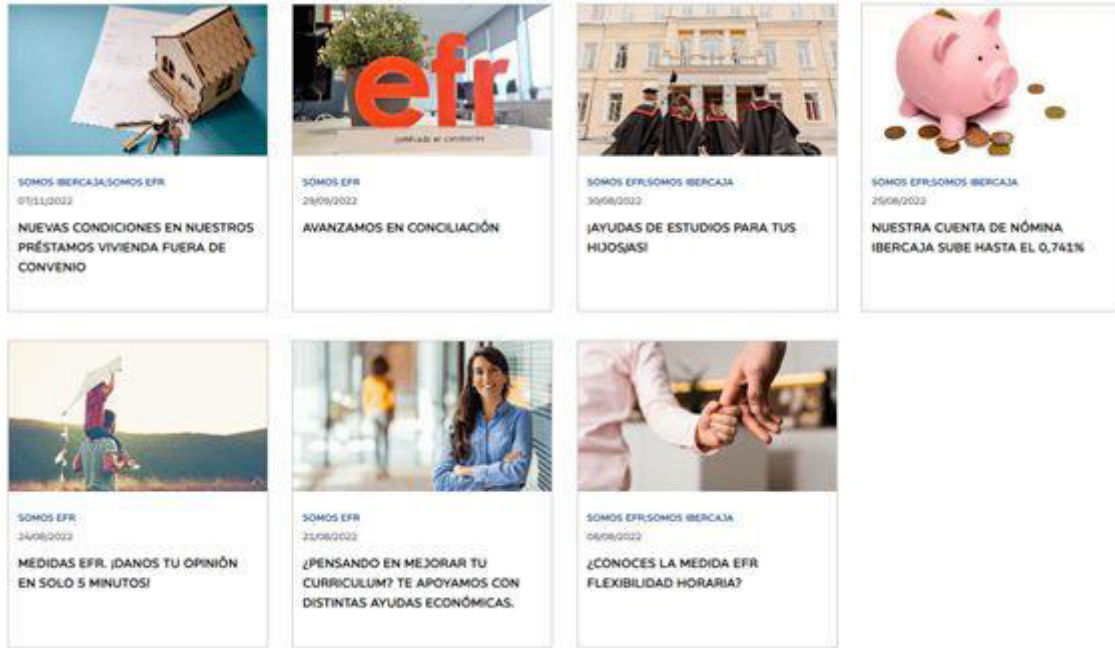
SOMOS IBERCAJA;SOMOS EFR
07/11/2022
NUEVAS CONDICIONES EN NUESTROS PRÉSTAMOS VIVIENDA FUERA DE CONVENIO

efr
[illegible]

SOMOS EFR
29/09/2022
AVANZAMOS EN CONCILIACIÓN

SOMOS EFR;SOMOS IBERCAJA
30/08/2022
¡AYUDAS DE ESTUDIOS PARA TUS HIJOS/AS!

SOMOS EFR;SOMOS IBERCAJA
25/08/2022
NUESTRA CUENTA DE NÓMINA IBERCAJA SUBE HASTA EL 0,741%

SOMOS EFR
24/08/2022
MEDIDAS EFR. ¡DANOS TU OPINIÓN EN SOLO 5 MINUTOS!

SOMOS EFR
21/08/2022
¿PENSANDO EN MEJORAR TU CURRICULUM? TE APOYAMOS CON DISTINTAS AYUDAS ECONÓMICAS.

SOMOS EFR;SOMOS IBERCAJA
08/08/2022
¿CONOCES LA MEDIDA EFR FLEXIBILIDAD HORARIA?